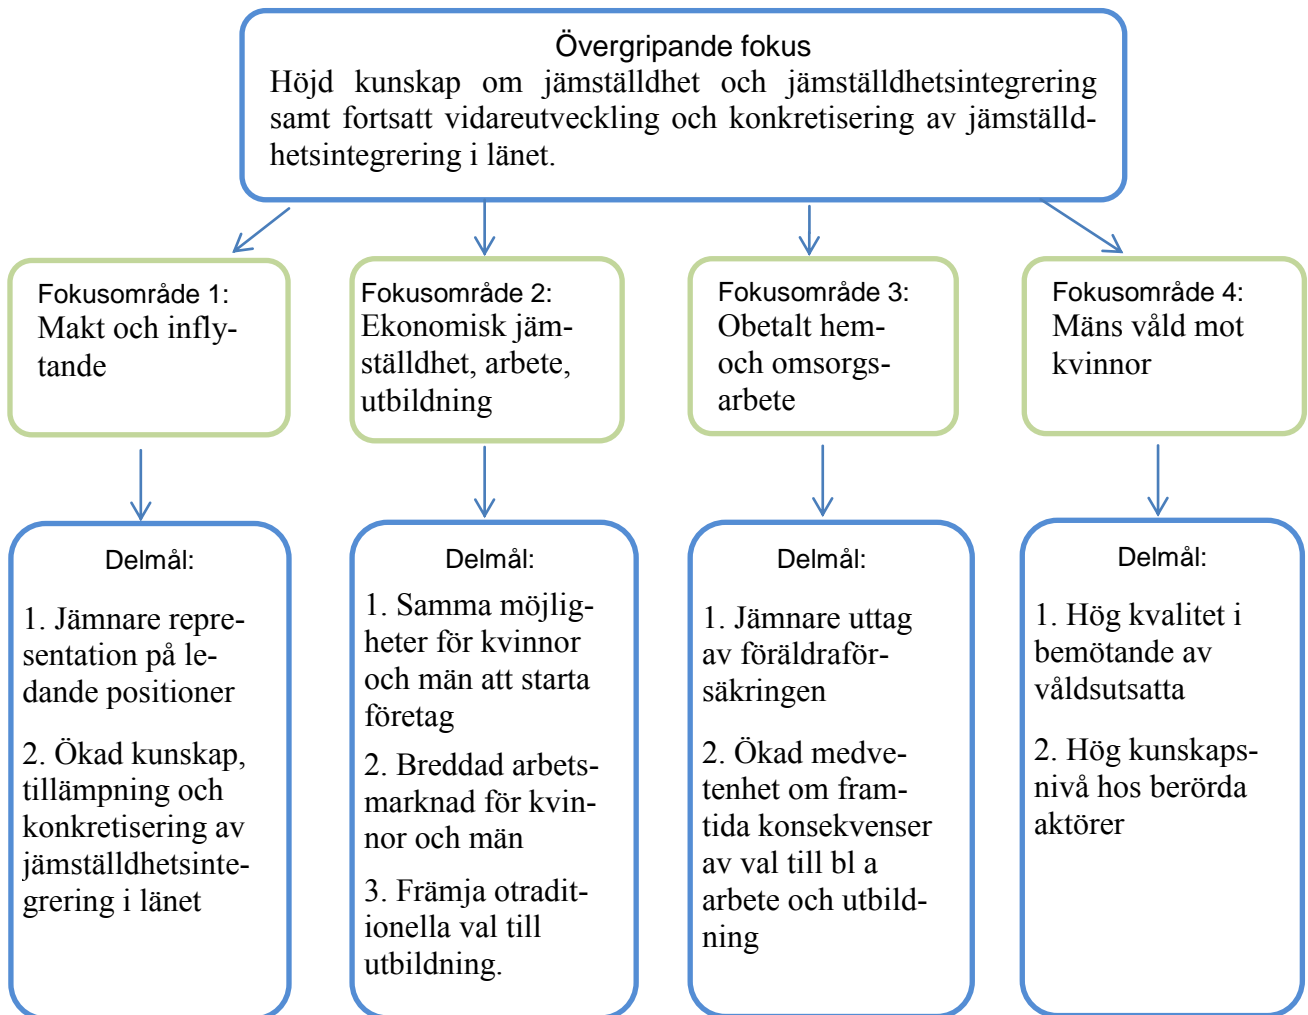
Övergripande fokus
Höjd kunskap om jämställdhet och jämställdhetsintegrering samt fortsatt vidareutveckling och konkretisering av jämställdhetsintegrering i länet.

Fokusområde 1:
Makt och inflytande

Fokusområde 2:
Ekonomisk jämställdhet, arbete, utbildning

Fokusområde 3:
Obetalt hem- och omsorgsarbete

Fokusområde 4:
Mäns våld mot kvinnor

Delmål:
1. Jämnare representation på ledande positioner
2. Ökad kunskap, tillämpning och konkretisering av jämställdhetsintegrering i länet

Delmål:
1. Samma möjligheter för kvinnor och män att starta företag
2. Breddad arbetsmarknad för kvinnor och män
3. Främja otraditionella val till utbildning.

Delmål:
1. Jämnare uttag av föräldraförsäkringen
2. Ökad medvetenhet om framtida konsekvenser av val till bl a arbete och utbildning

Delmål:
1. Hög kvalitet i bemötande av våldsutsatta
2. Hög kunskapsnivå hos berörda aktörer